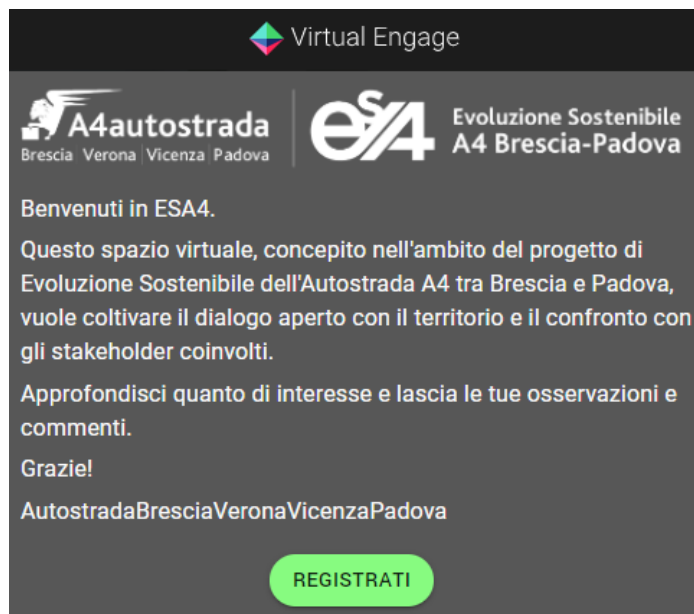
Virtual Engage

A4autostrada
Brescia Verona Vicenza Padova

eSA4 Evoluzione Sostenibile A4 Brescia-Padova

Benvenuti in ESA4.

Questo spazio virtuale, concepito nell'ambito del progetto di Evoluzione Sostenibile dell'Autostrada A4 tra Brescia e Padova, vuole coltivare il dialogo aperto con il territorio e il confronto con gli stakeholder coinvolti.

Approfondisci quanto di interesse e lascia le tue osservazioni e commenti.

Grazie!

AutostradaBresciaVeronaVicenzaPadova

REGISTRATI